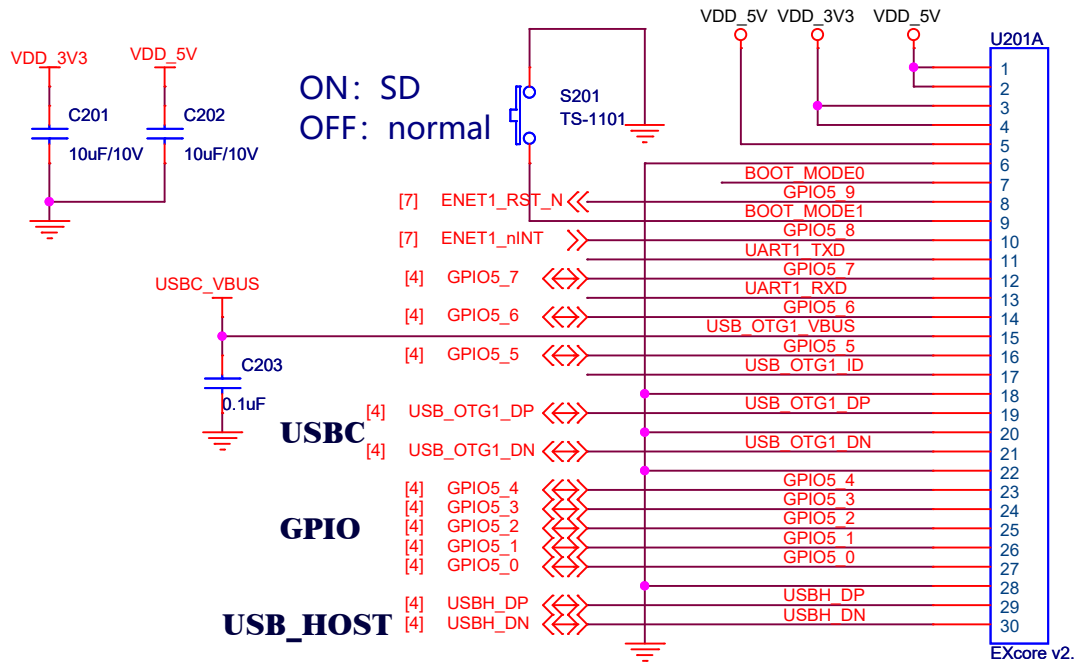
VDD_3V3
VDD_5V
C201
10uF/10V
C202
10uF/10V

ON：SD
OFF：normal

S201
TS-1101

VDD_5V VDD_3V3 VDD_5V
U201A

[7] ENET1_RST_N
[7] ENET1_nINT
[4] GPIO5_7
[4] GPIO5_6
[4] GPIO5_5
USBC_VBUS
C203
0.1uF
USBC
[4] USB_OTG1_DP
[4] USB_OTG1_DN
GPIO
[4] GPIO5_4
[4] GPIO5_3
[4] GPIO5_2
[4] GPIO5_1
[4] GPIO5_0
USB_HOST
[4] USBH_DP
[4] USBH_DN

BOOT_MODE0
GPIO5_9
BOOT_MODE1
GPIO5_8
UART1_TXD
GPIO5_7
UART1_RXD
GPIO5_6
USB_OTG1_VBUS
GPIO5_5
USB_OTG1_ID
USB_OTG1_DP
USB_OTG1_DN
GPIO5_4
GPIO5_3
GPIO5_2
GPIO5_1
GPIO5_0
USBH_DP
USBH_DN

1
2
3
4
5
6
7
8
9
10
11
12
13
14
15
16
17
18
19
20
21
22
23
24
25
26
27
28
29
30
EXcore v2.